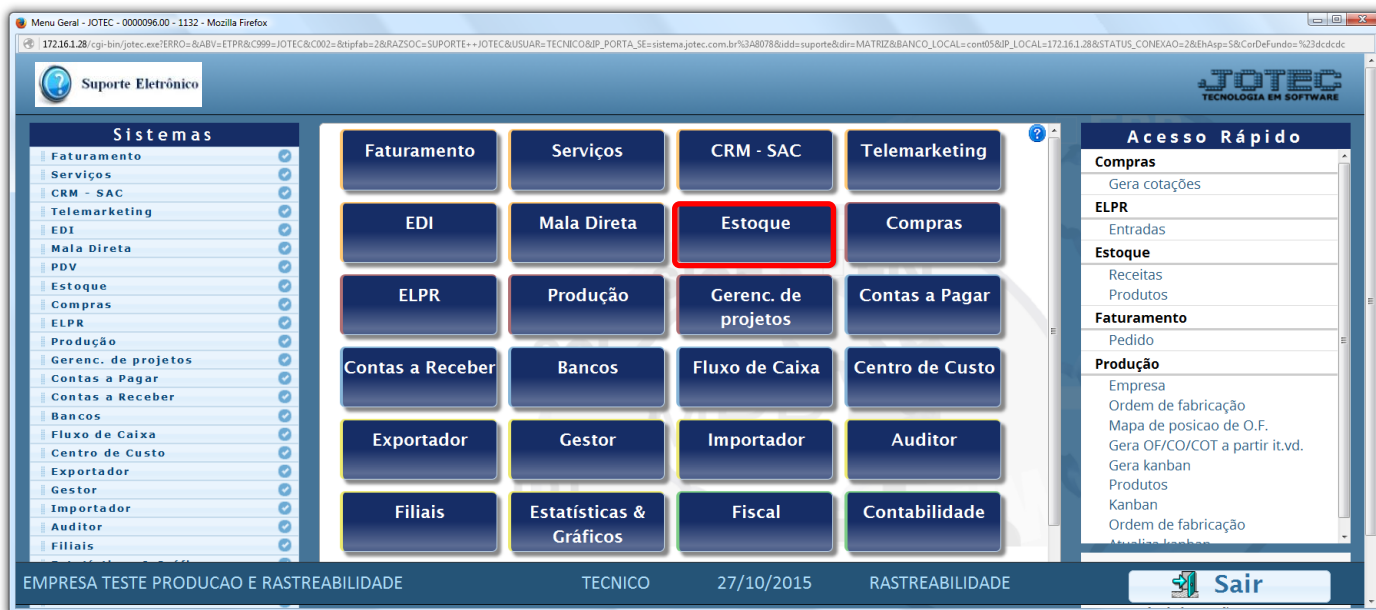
Menu Geral - JOTEC - 0000096.00 - 1132 - Mozilla Firefox

172.16.1.28/cgi-bin/jotec.exe?ERRO=&ABV=ETPR&C999=JOTEC&C002=&tipfab=2&RAZSOC=SUPORTE++JOTEC&USUAR=TECNICO&IP_PORTA_SE=sistema.jotec.com.br%3A8078&idd=suporte&dir=MATRIZ&BANCO_LOCAL=cont05&IP_LOCAL=172.16.1.28&STATUS_CONEXAO=2&EhAsp=S&CorDeFundo=%23dcdcdc

Suporte Eletrônico

JOTEC
TECNOLOGIA EM SOFTWARE

Sistemas
Faturamento
Serviços
CRM - SAC
Telemarketing
EDI
Mala Direta
PDV
Estoque
Compras
ELPR
Produção
Gerenc. de projetos
Contas a Pagar
Contas a Receber
Bancos
Fluxo de Caixa
Centro de Custo
Exportador
Gestor
Importador
Auditor
Filiais
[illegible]

Faturamento
Serviços
CRM - SAC
Telemarketing
EDI
Mala Direta
Estoque
Compras
ELPR
Produção
Gerenc. de projetos
Contas a Pagar
Contas a Receber
Bancos
Fluxo de Caixa
Centro de Custo
Exportador
Gestor
Importador
Auditor
Filiais
Estatísticas & Gráficos
Fiscal
Contabilidade

Acesso Rápido
Compras
Gera cotações
ELPR
Entradas
Estoque
Receitas
Produtos
Faturamento
Pedido
Produção
Empresa
Ordem de fabricação
Mapa de posicao de O.F.
Gera OF/CO/COT a partir it.vd.
Gera kanban
Produtos
Kanban
Ordem de fabricação
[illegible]

EMPRESA TESTE PRODUCAO E RASTREABILIDADE
TECNICO
27/10/2015
RASTREABILIDADE
Sair